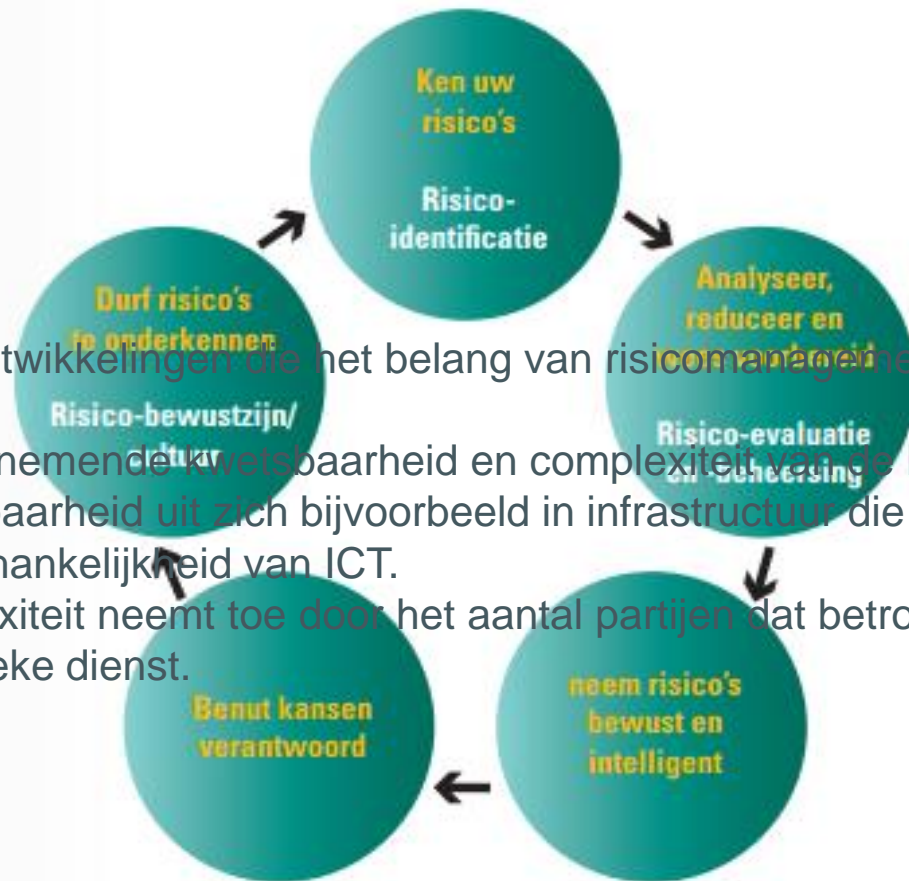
Ken uw risico's

Risico-identificatie

Analyseer, reduceer en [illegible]

Risico-evaluatie en -beheersing

neem risico's bewust en intelligent

Benut kansen verantwoord

Durf risico's te onderkennen

Risico-bewustzijn/ cultuur

twikkelingen die het belang van risicomanagement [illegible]

nemende kwetsbaarheid en complexiteit van de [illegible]

baarheid uit zich bijvoorbeeld in infrastructuur die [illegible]

hankelijkheid van ICT.

xiteit neemt toe door het aantal partijen dat betro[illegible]

eke dienst.